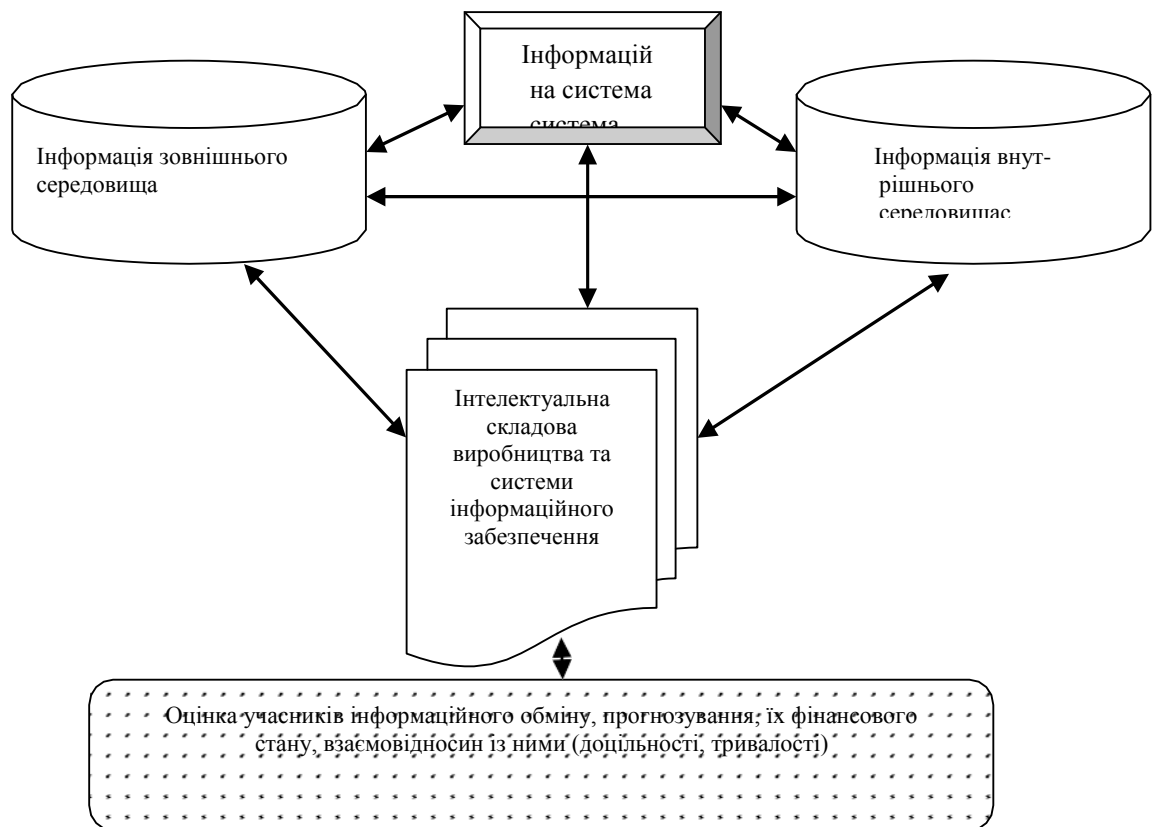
Інформацій на система система

Інформація зовнішнього середовища

Інформація внутрішнього середовищас

Інтелектуальна складова виробництва та системи інформаційного забезпечення

Оцінка учасників інформаційного обміну, прогнозування, їх фінансового стану, взаємовідносин із ними (доцільності, тривалості)